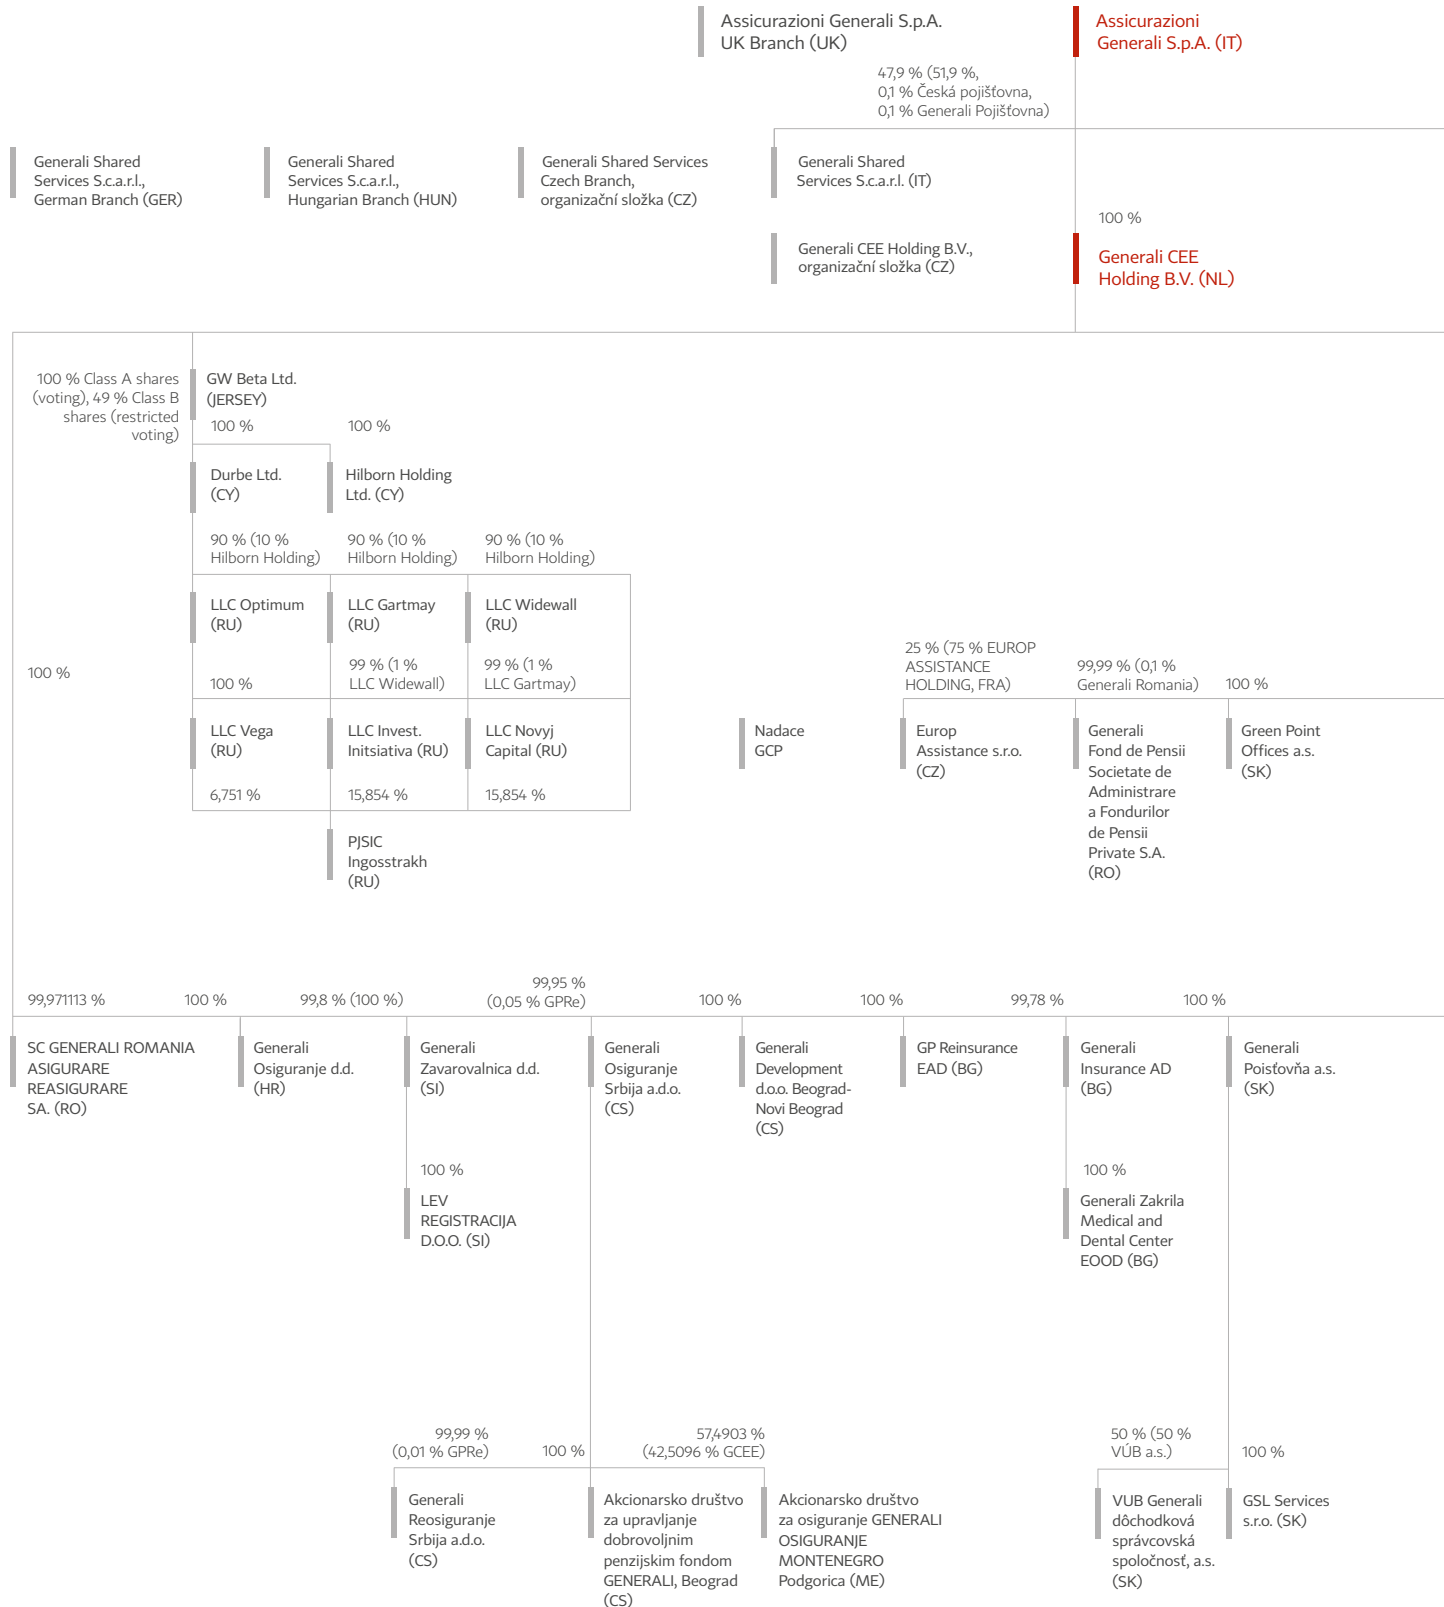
Assicurazioni Generali S.p.A. UK Branch (UK)

Assicurazioni Generali S.p.A. (IT)

47,9 % (51,9 %, 0,1 % Česká pojišťovna, 0,1 % Generali Pojišťovna)

Generali Shared Services S.c.a.r.l., German Branch (GER)

Generali Shared Services S.c.a.r.l., Hungarian Branch (HUN)

Generali Shared Services Czech Branch, organizační složka (CZ)

Generali Shared Services S.c.a.r.l. (IT)

100 %

Generali CEE Holding B.V., organizační složka (CZ)

Generali CEE Holding B.V. (NL)

100 % Class A shares (voting), 49 % Class B shares (restricted voting)

GW Beta Ltd. (JERSEY)

100 %

100 %

Durbe Ltd. (CY)

Hilborn Holding Ltd. (CY)

90 % (10 % Hilborn Holding)

90 % (10 % Hilborn Holding)

90 % (10 % Hilborn Holding)

LLC Optimum (RU)

LLC Gartmay (RU)

LLC Widewall (RU)

100 %

100 %

99 % (1 % LLC Widewall)

99 % (1 % LLC Gartmay)

LLC Vega (RU)

LLC Invest. Initsiativa (RU)

LLC Novyj Capital (RU)

6,751 %

15,854 %

15,854 %

PJSIC Ingosstrakh (RU)

Nadace GCP

25 % (75 % EUROP ASSISTANCE HOLDING, FRA)

99,99 % (0,1 % Generali Romania)

100 %

Europ Assistance s.r.o. (CZ)

Generali Fond de Pensii Societate de Administrare a Fondurilor de Pensii Private S.A. (RO)

Green Point Offices a.s. (SK)

99,971113 %

100 %

99,8 % (100 %)

99,95 % (0,05 % GPRe)

100 %

100 %

99,78 %

100 %

SC GENERALI ROMANIA ASIGURARE REASIGURARE SA. (RO)

Generali Osiguranje d.d. (HR)

Generali Zavarovalnica d.d. (SI)

Generali Osiguranje Srbija a.d.o. (CS)

Generali Development d.o.o. Beograd-Novi Beograd (CS)

GP Reinsurance EAD (BG)

Generali Insurance AD (BG)

Generali Poisťovňa a.s. (SK)

100 %

LEV REGISTRACIJA D.O.O. (SI)

100 %

Generali Zakrila Medical and Dental Center EOOD (BG)

99,99 % (0,01 % GPRe)

100 %

57,4903 % (42,5096 % GCEE)

50 % (50 % VÚB a.s.)

100 %

Generali Reosiguranje Srbija a.d.o. (CS)

Akcionarsko društvo za upravljanje dobrovoljnim penzijskim fondom GENERALI, Beograd (CS)

Akcionarsko društvo za osiguranje GENERALI OSIGURANJE MONTENEGRO Podgorica (ME)

VUB Generali dôchodková správcovská spoločnosť, a.s. (SK)

GSL Services s.r.o. (SK)